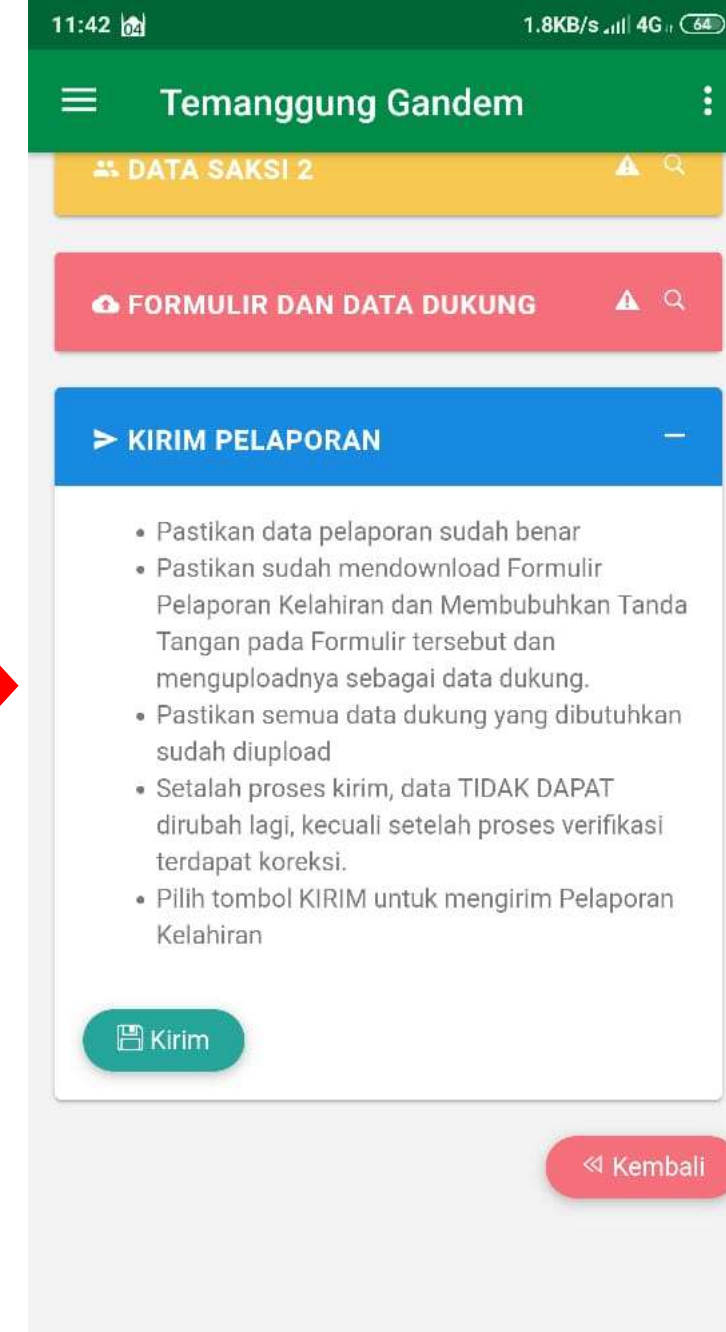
11:42 04

1.8KB/s 4G 64

Temanggung Gandem

DATA SAKSI 2

FORMULIR DAN DATA DUKUNG

KIRIM PELAPORAN

- Pastikan data pelaporan sudah benar
- Pastikan sudah mendownload Formulir Pelaporan Kelahiran dan Membubuhkan Tanda Tangan pada Formulir tersebut dan menguploadnya sebagai data dukung.
- Pastikan semua data dukung yang dibutuhkan sudah diupload
- Setalah proses kirim, data TIDAK DAPAT dirubah lagi, kecuali setelah proses verifikasi terdapat koreksi.
- Pilih tombol KIRIM untuk mengirim Pelaporan Kelahiran

Kirim

Kembali